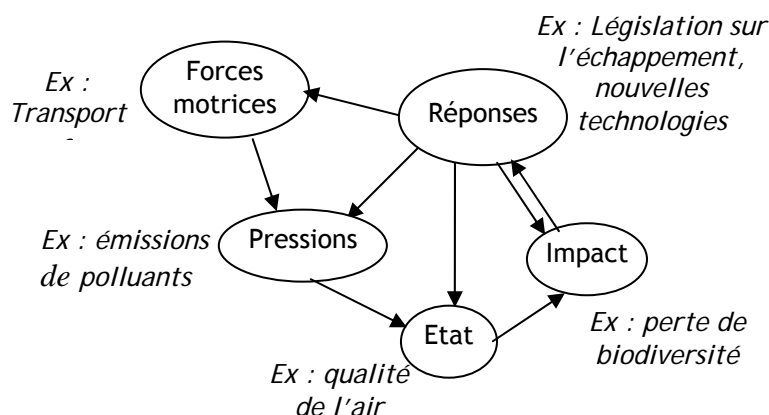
Ex : Législation sur l'échappement, nouvelles technologies

Ex : Transport

Forces motrices

Réponses

Ex : émissions de polluants

Pressions

Impact

Etat

Ex : perte de biodiversité

Ex : qualité de l'air